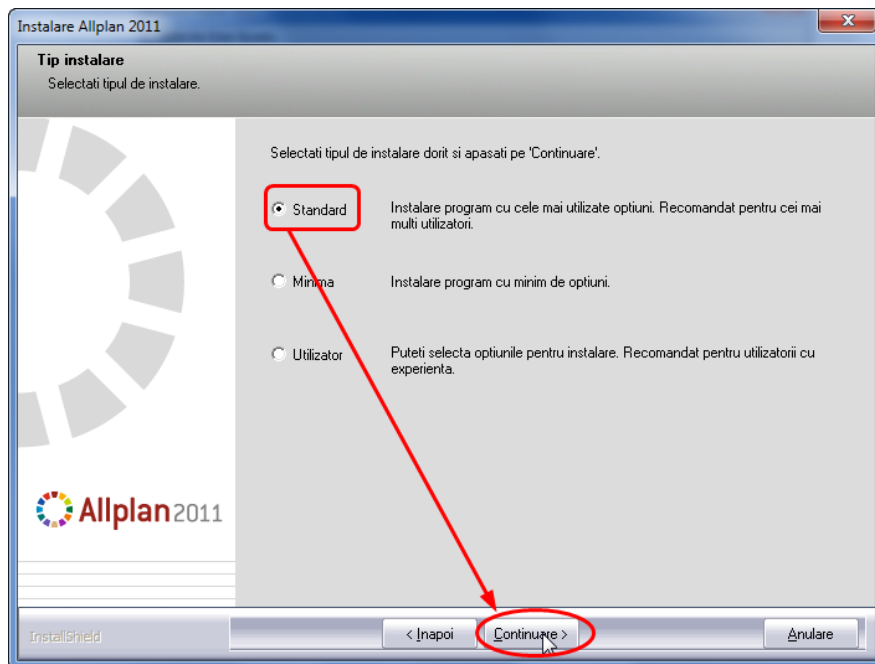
Instalare Allplan 2011

Tip instalare
Selectati tipul de instalare.

Selectati tipul de instalare dorit si apasati pe 'Continuare'.

Standard
Instalare program cu cele mai utilizate optiuni. Recomandat pentru cei mai multi utilizatori.

Minima
Instalare program cu minim de optiuni.

Utilizator
Puteti selecta optiunile pentru instalare. Recomandat pentru utilizatorii cu experienta.

Allplan 2011

InstallShield

< Inapoi
Continuare >
Anulare